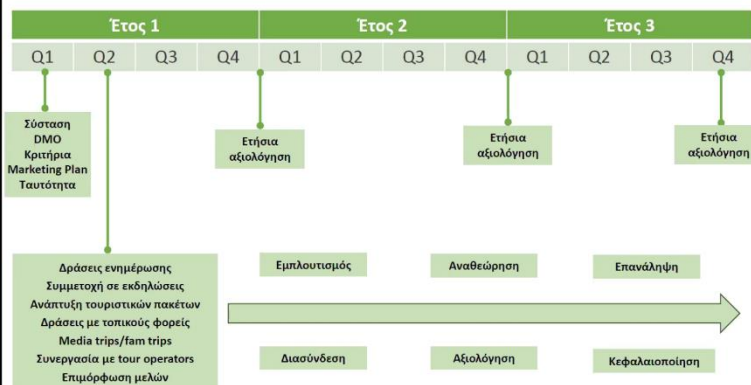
| Έτος 1 | | | | Έτος 2 | | | | Έτος 3 | | | |
|---|---|---|---|---|---|---|---|---|---|---|---|
| Q1 | Q2 | Q3 | Q4 | Q1 | Q2 | Q3 | Q4 | Q1 | Q2 | Q3 | Q4 |

Σύσταση
DMO
Κριτήρια
Marketing Plan
Ταυτότητα

Ετήσια αξιολόγηση

Ετήσια αξιολόγηση

Ετήσια αξιολόγηση

Δράσεις ενημέρωσης
Συμμετοχή σε εκδηλώσεις
Ανάπτυξη τουριστικών πακέτων
Δράσεις με τοπικούς φορείς
Media trips/fam trips
Συνεργασία με tour operators
Επιμόρφωση μελών

Εμπλουτισμός

Αναθεώρηση

Επανάληψη

Διασύνδεση

Αξιολόγηση

Κεφαλαιοποίηση